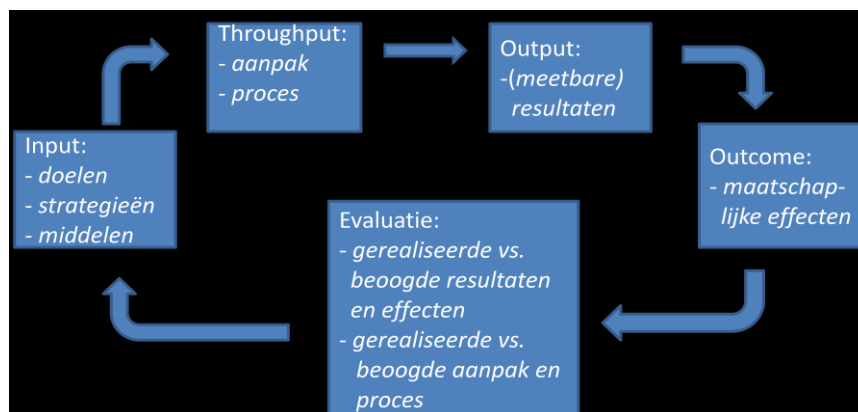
Input:
- doelen
- strategieën
- middelen

Throughput:
- aanpak
- proces

Output:
-(meetbare) resultaten

Outcome:
- maatschappelijke effecten

Evaluatie:
- gerealiseerde vs. beoogde resultaten en effecten
- gerealiseerde vs. beoogde aanpak en proces